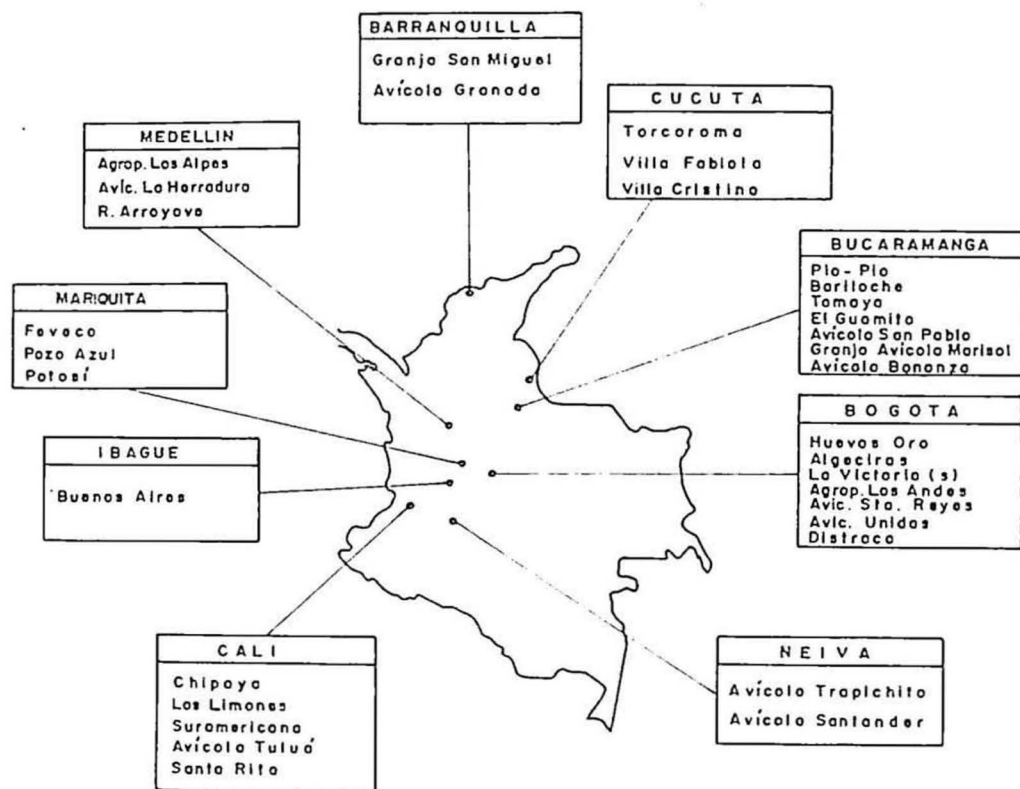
BARRANQUILLA
Granja San Miguel
Avícola Granada

CUCUTA
Torcoroma
Villa Fabiola
Villa Cristina

MEDELLIN
Agrop. Los Alpes
Avic. La Herradura
R. Arroyave

BUCARAMANGA
Pio-Pio
Bariloche
Tamaya
El Guamito
Avícola San Pablo
Granja Avícola Marisol
Avícola Bonanza

MARIQUITA
Favaco
Pozo Azul
Potosí

BOGOTA
Huevos Oro
Algeciras
La Victoria (s)
Agrop. Los Andes
Avic. Sta. Reyes
Avic. Unidas
Distraco

IBAGUE
Buenos Aires

CALI
Chipaya
Los Limones
Suramericana
Avícola Tuluá
Santa Rita

NEIVA
Avícola Trapichito
Avícola Santander